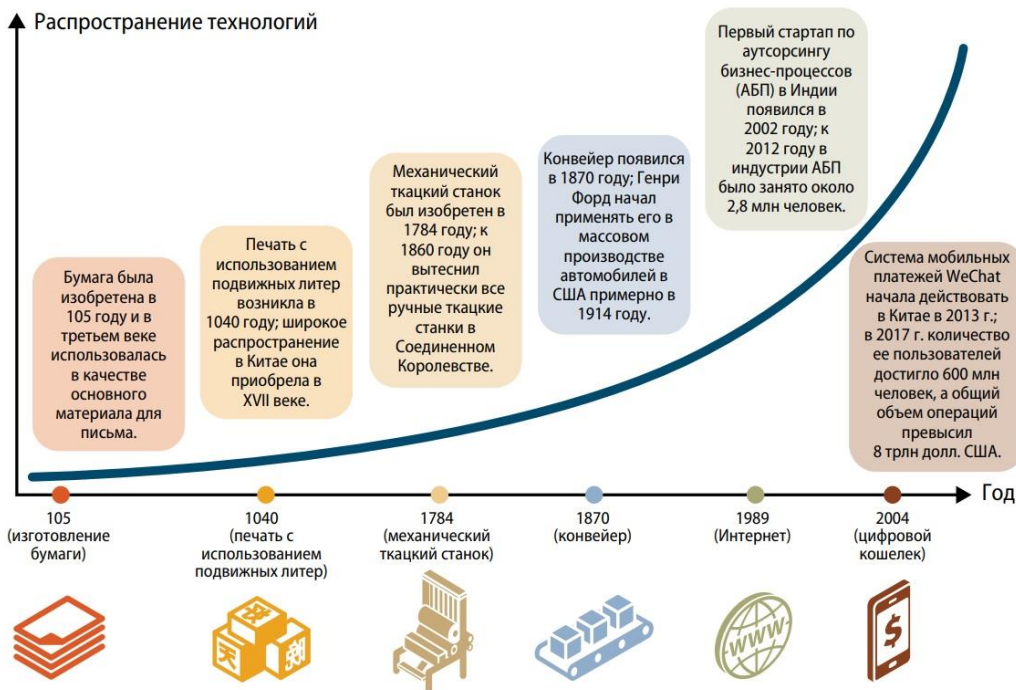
Распространение технологий

Бумага была изобретена в 105 году и в третьем веке использовалась в качестве основного материала для письма.

Печать с использованием подвижных литер возникла в 1040 году; широкое распространение в Китае она приобрела в XVII веке.

Механический ткацкий станок был изобретен в 1784 году; к 1860 году он вытеснил практически все ручные ткацкие станки в Соединенном Королевстве.

Конвейер появился в 1870 году; Генри Форд начал применять его в массовом производстве автомобилей в США примерно в 1914 году.

Первый стартап по аутсорсингу бизнес-процессов (АБП) в Индии появился в 2002 году; к 2012 году в индустрии АБП было занято около 2,8 млн человек.

Система мобильных платежей WeChat начала действовать в Китае в 2013 г.; в 2017 г. количество ее пользователей достигло 600 млн человек, а общий объем операций превысил 8 трлн долл. США.

Год

105 (изготовление бумаги)

1040 (печать с использованием подвижных литер)

1784 (механический ткацкий станок)

1870 (конвейер)

1989 (Интернет)

2004 (цифровой кошелек)

WWW

$